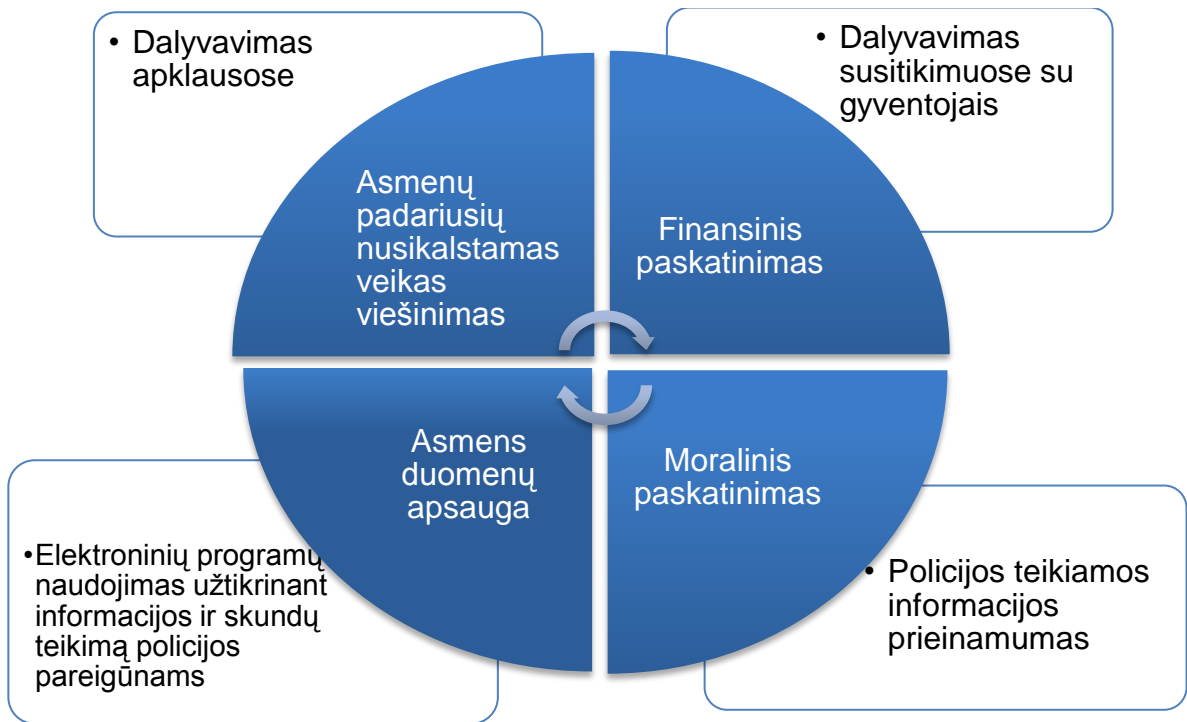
• Dalyvavimas apklausose

• Dalyvavimas susitikimuose su gyventojais

Asmenų padariusių nusikalstamas veikas viešinimas

Finansinis paskatinimas

Asmens duomenų apsauga

Moralinis paskatinimas

• Elektroninių programų naudojimas užtikrinant informacijos ir skundų teikimą policijos pareigūnams

• Policijos teikiamos informacijos prieinamumas